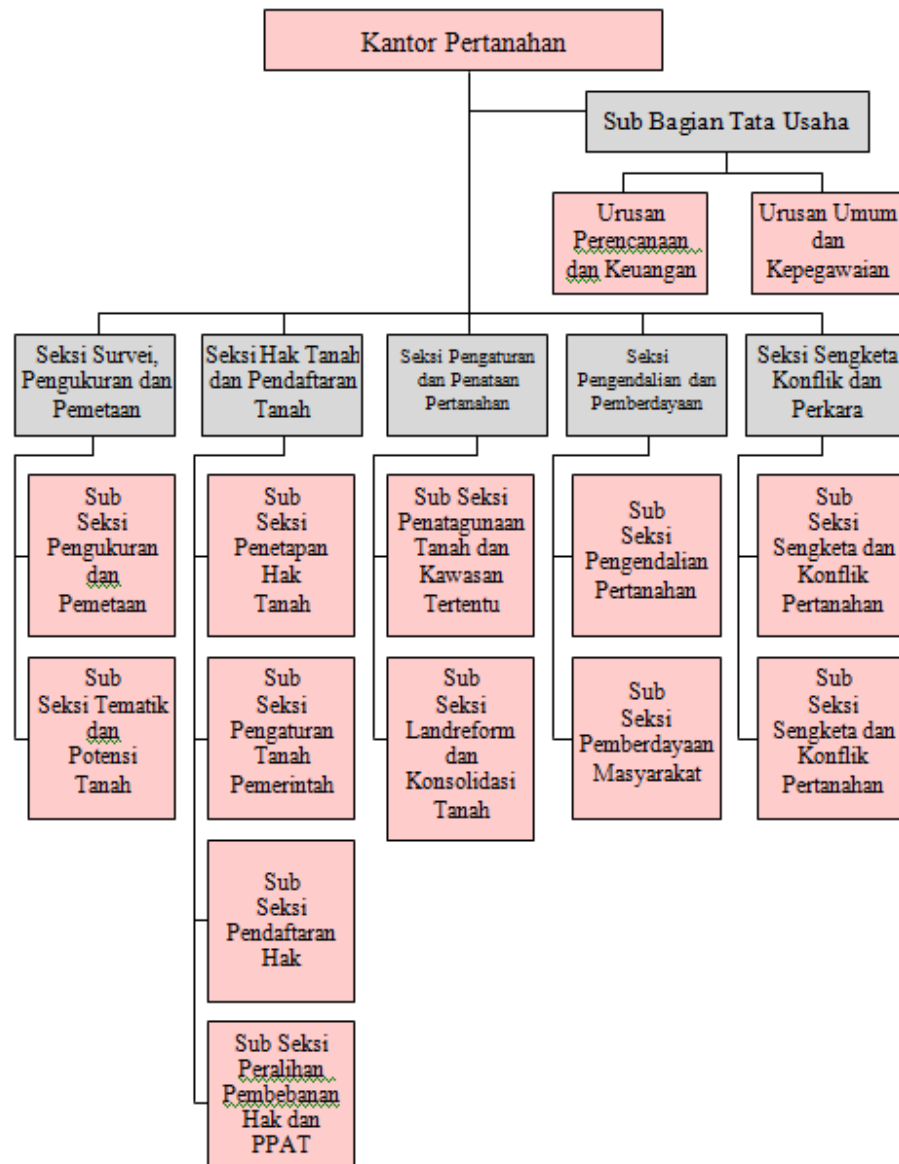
Kantor Pertanahan

Sub Bagian Tata Usaha

Urusan Perencanaan dan Keuangan

Urusan Umum dan Kepegawaian

Seksi Survei, Pengukuran dan Pemetaan

Sub Seksi Pengukuran dan Pemetaan

Sub Seksi Tematik dan Potensi Tanah

Seksi Hak Tanah dan Pendaftaran Tanah

Sub Seksi Penetapan Hak Tanah

Sub Seksi Pengaturan Tanah Pemerintah

Sub Seksi Pendaftaran Hak

Sub Seksi Peralihan Pembebanan Hak dan PPAT

Seksi Pengaturan dan Penataan Pertanahan

Sub Seksi Penatagunaan Tanah dan Kawasan Tertentu

Sub Seksi Landreform dan Konsolidasi Tanah

Seksi Pengendalian dan Pemberdayaan

Sub Seksi Pengendalian Pertanahan

Sub Seksi Pemberdayaan Masyarakat

Seksi Sengketa Konflik dan Perkara

Sub Seksi Sengketa dan Konflik Pertanahan

Sub Seksi Sengketa dan Konflik Pertanahan